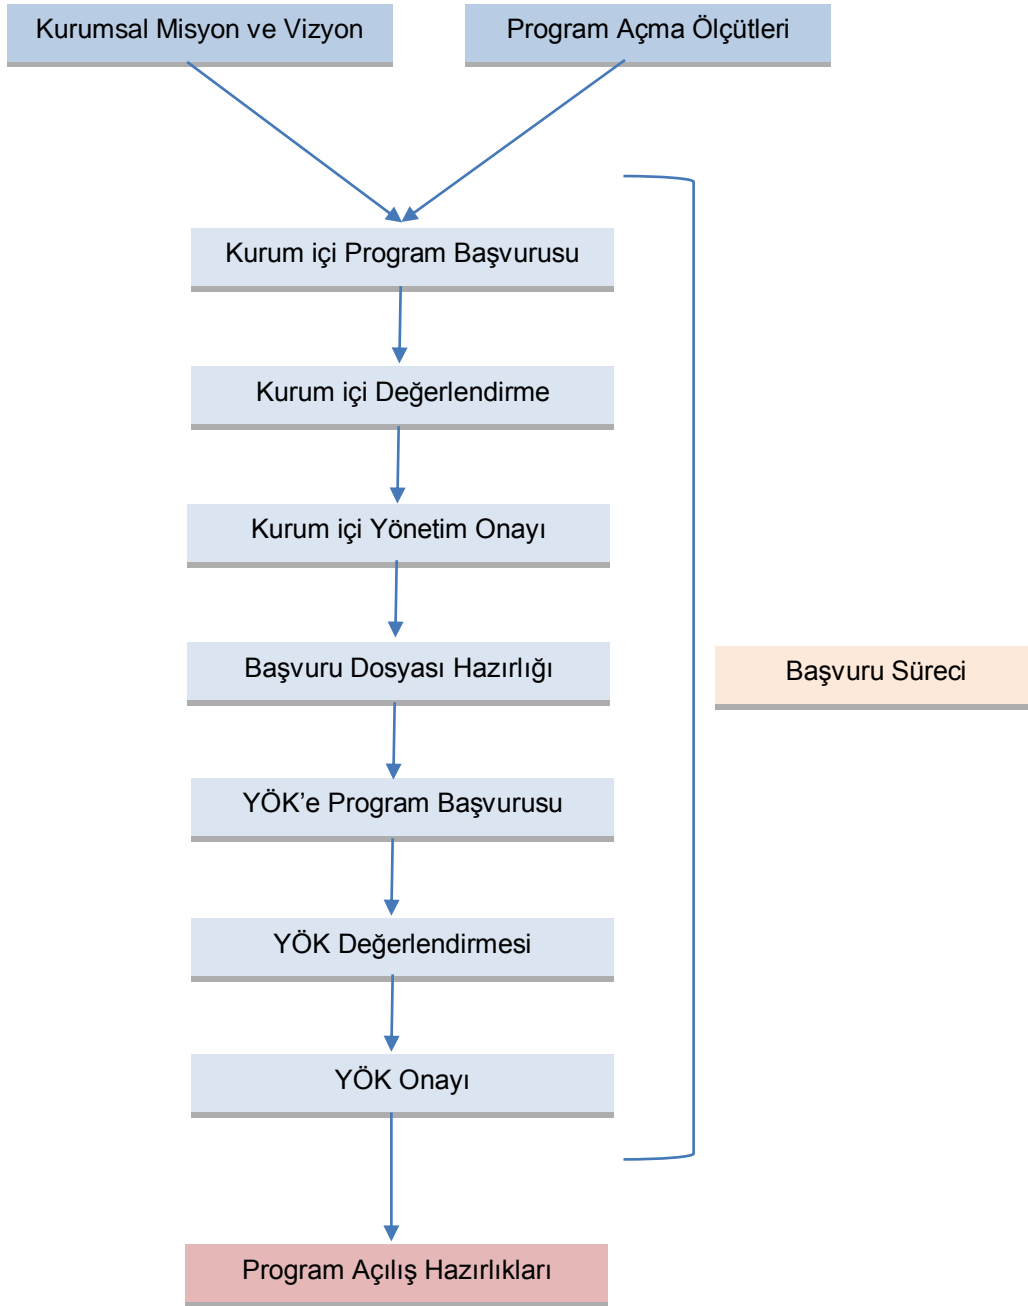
Kurumsal Misyon ve Vizyon

Program Açma Ölçütleri

Kurum içi Program Başvurusu

Kurum içi Değerlendirme

Kurum içi Yönetim Onayı

Başvuru Dosyası Hazırlığı

YÖK'e Program Başvurusu

YÖK Değerlendirmesi

YÖK Onayı

Başvuru Süreci

Program Açılış Hazırlıkları